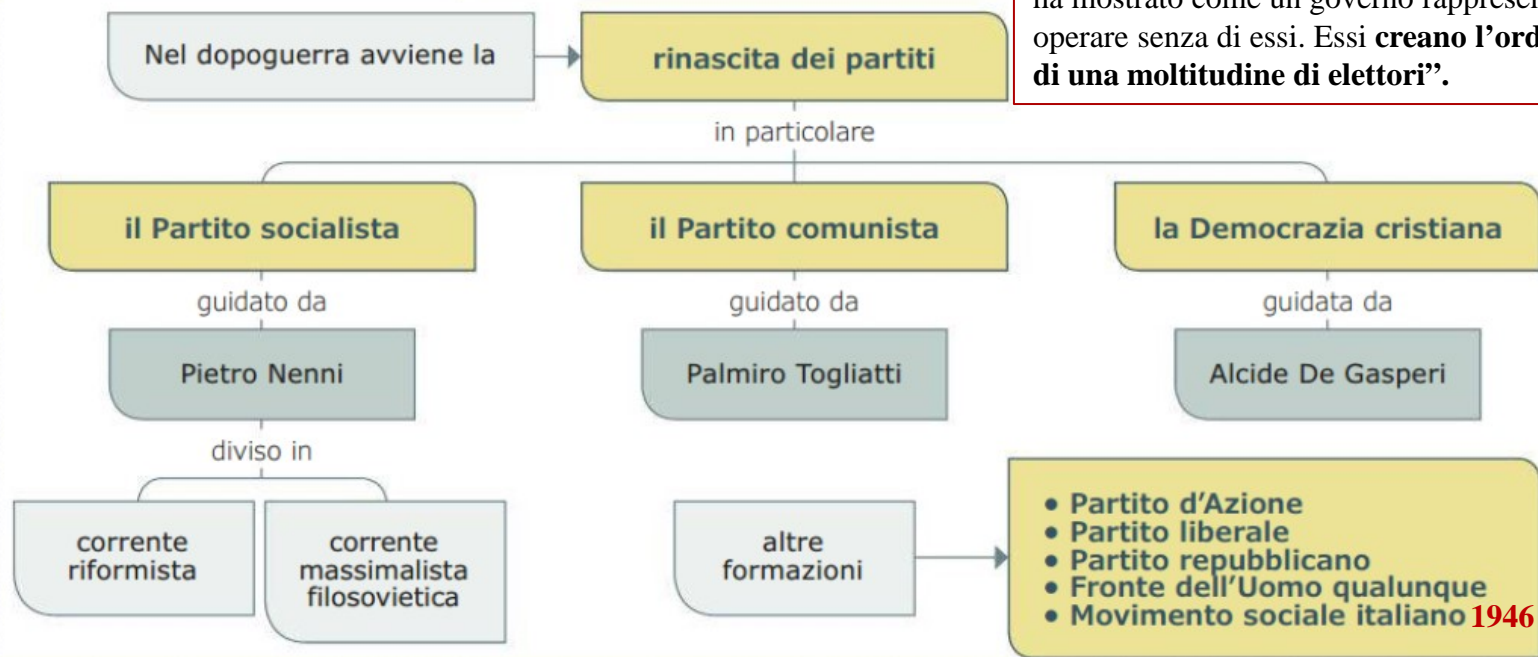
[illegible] ha mostrato come un governo rappresen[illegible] operare senza di essi. Essi **creano l'ord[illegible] di una moltitudine di elettori".**

Nel dopoguerra avviene la

rinascita dei partiti

in particolare

il Partito socialista

guidato da

Pietro Nenni

diviso in

corrente riformista

corrente massimalista filosovietica

il Partito comunista

guidato da

Palmiro Togliatti

la Democrazia cristiana

guidata da

Alcide De Gasperi

altre formazioni

• Partito d'Azione
• Partito liberale
• Partito repubblicano
• Fronte dell'Uomo qualunque
• Movimento sociale italiano 1946